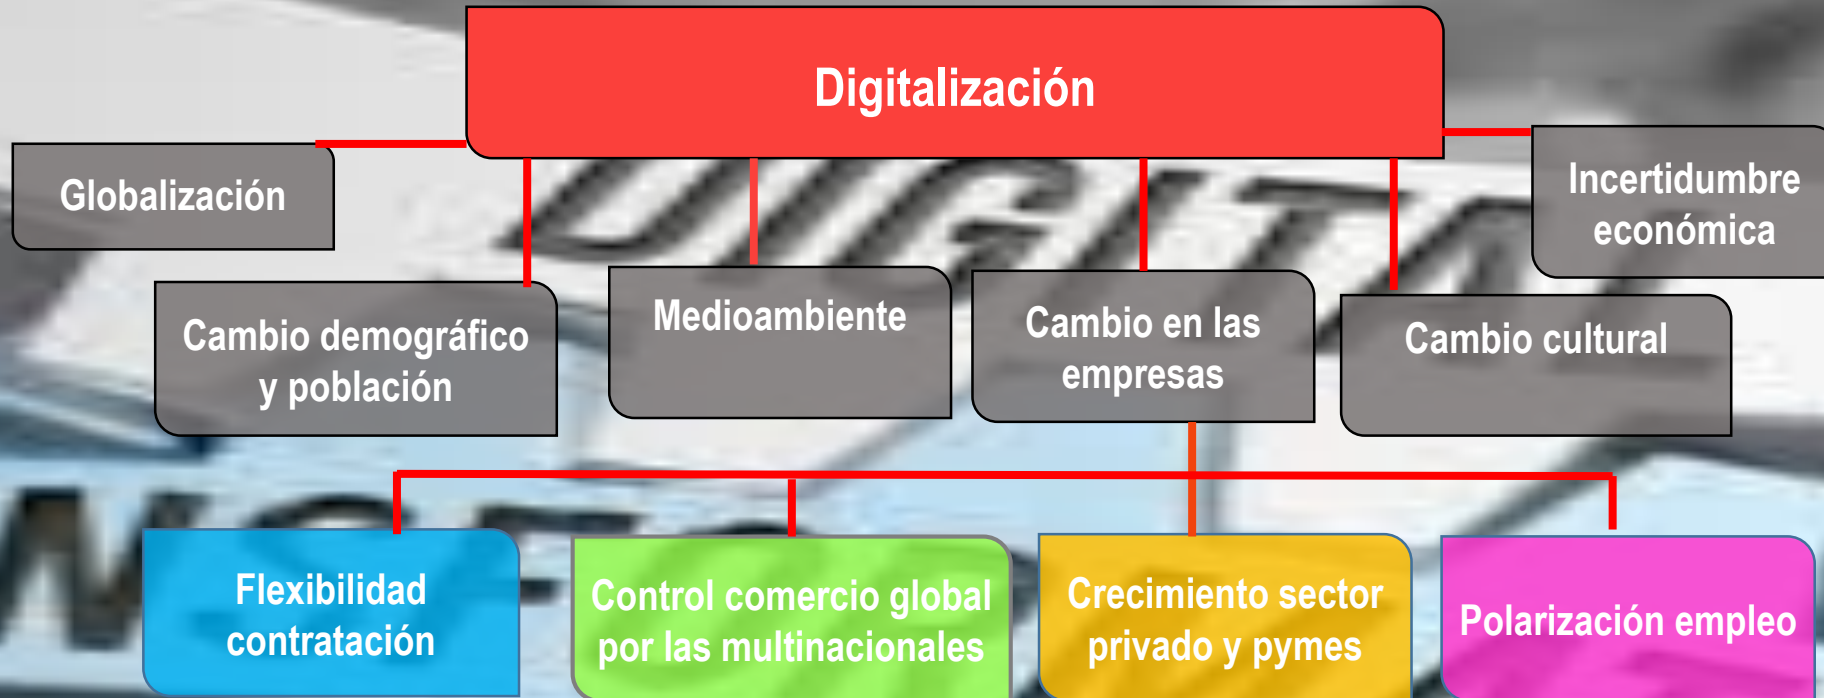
Digitalización

Globalización

Incertidumbre económica

Cambio demográfico y población

Medioambiente

Cambio en las empresas

Cambio cultural

Flexibilidad contratación

Control comercio global por las multinacionales

Crecimiento sector privado y pymes

Polarización empleo